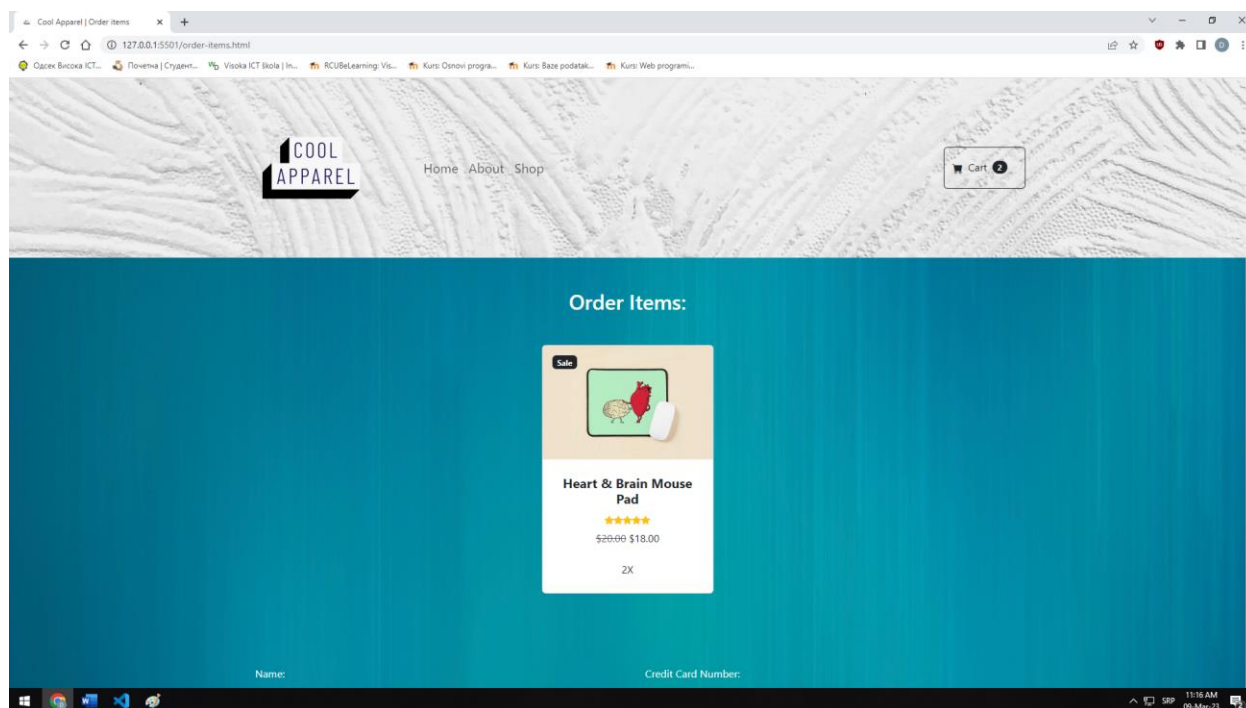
Cool Apparel | Order items × +

127.0.0.1:5501/order-items.html

Одсек Висока ICT... Почетна | Студент... Visoka ICT škola | In... RCUBeLearning: Vis... Kurs: Osnovi progra... Kurs: Baze podatak... Kurs: Web programi...

COOL APPAREL

Home About Shop

Cart 2

Order Items:

Sale

Heart & Brain Mouse Pad

~~$20.00~~ $18.00

2X

Name:

Credit Card Number:

SRP 11:16 AM 09-Mar-23